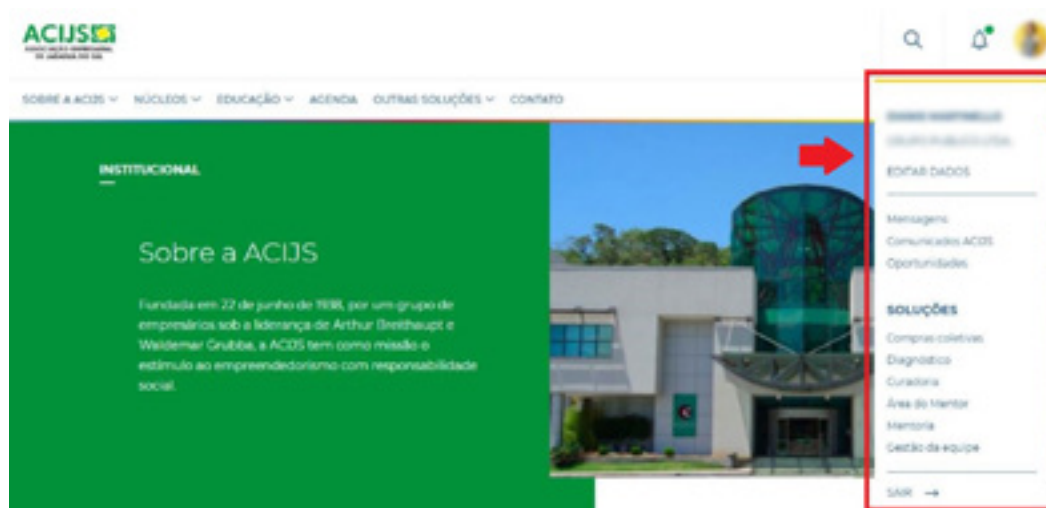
ACIJS
ASSOCIAÇÃO EMPRESARIAL DE JARAGUÁ DO SUL

SOBRE A ACIJS ⌄ NÚCLEOS ⌄ EDUCAÇÃO ⌄ AGENDA OUTRAS SOLUÇÕES ⌄ CONTATO

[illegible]
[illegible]
EDITAR DADOS

Mensagens
Comunicados ACIJS
Oportunidades

SOLUÇÕES
Compras coletivas
Diagnóstico
Curadoria
Área do Mentor
Mentoria
Gestão da equipe

SAIR →

INSTITUCIONAL

Sobre a ACIJS

Fundada em 22 de junho de 1938, por um grupo de empresários sob a liderança de Arthur Breithaupt e Waldemar Grubba, a ACIJS tem como missão o estímulo ao empreendedorismo com responsabilidade social.